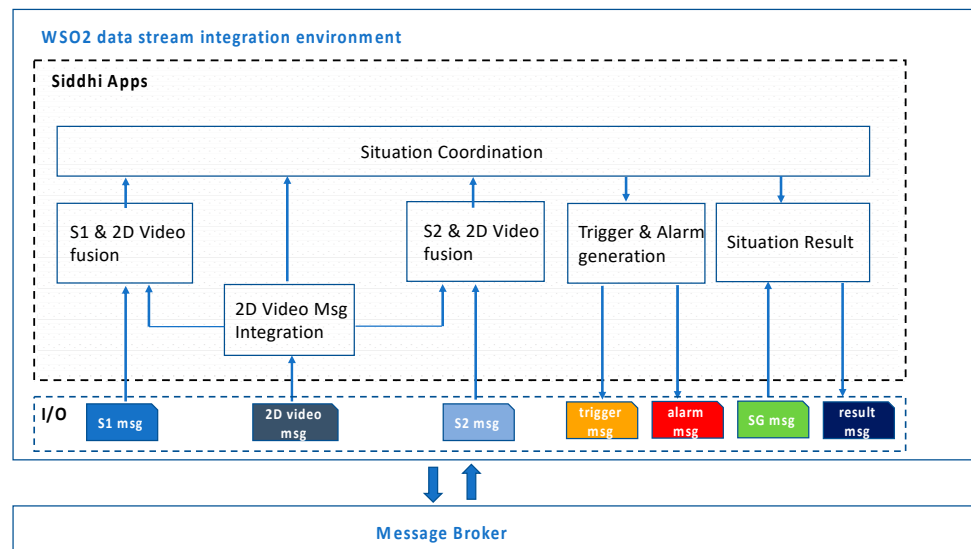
WSO2 data stream integration environment

Siddhi Apps

Situation Coordination

S1 & 2D Video fusion

2D Video Msg Integration

S2 & 2D Video fusion

Trigger & Alarm generation

Situation Result

I/O

S1 msg

2D video msg

S2 msg

trigger msg

alarm msg

SG msg

result msg

Message Broker